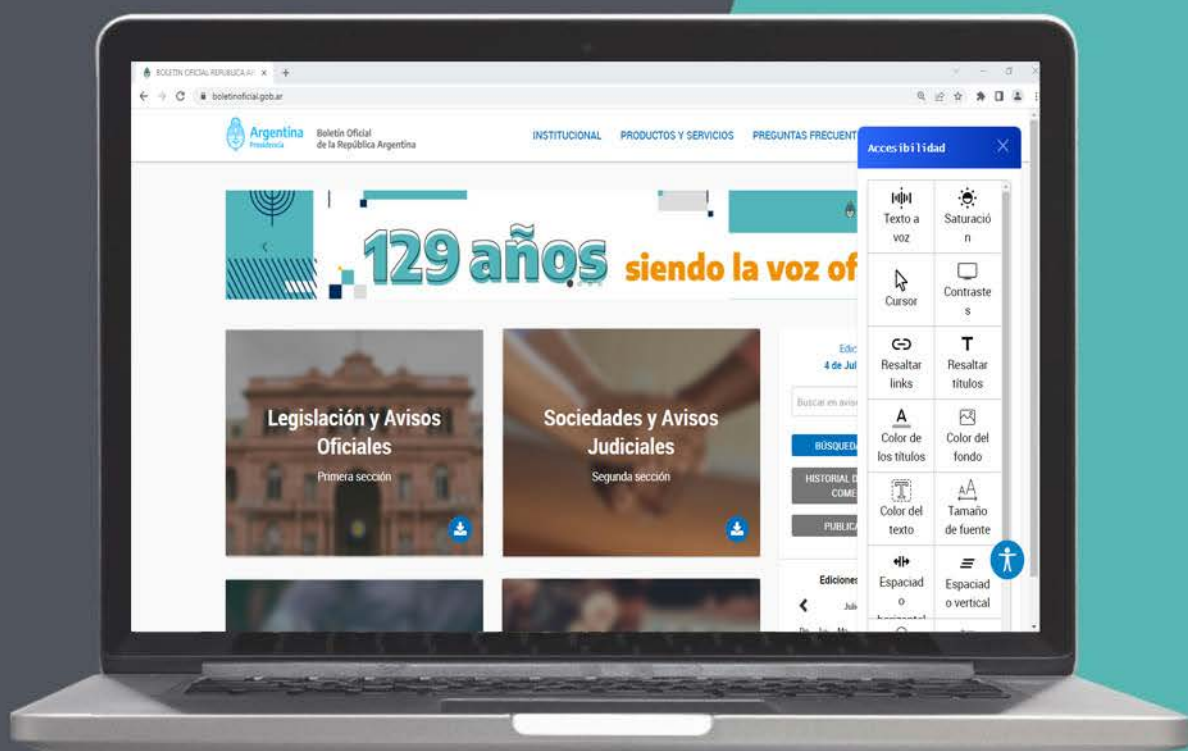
BOLETIN OFICIAL REPUBLICA AR ×
boletinoficial.gob.ar

Argentina Presidencia
Boletín Oficial de la República Argentina

INSTITUCIONAL
PRODUCTOS Y SERVICIOS
PREGUNTAS FRECUENT

Accesibilidad

129 años siendo la voz of

Legislación y Avisos Oficiales
Primera sección

Sociedades y Avisos Judiciales
Segunda sección

Edic
4 de Jul
Buscar en avis
BÚSQUEDA
HISTORIAL D COME
PUBLICA
Ediciones
Juli

Texto a voz
Saturación
Cursor
Contrastes
Resaltar links
Resaltar títulos
Color de los títulos
Color del fondo
Color del texto
Tamaño de fuente
Espaciado horizontal
Espaciado vertical